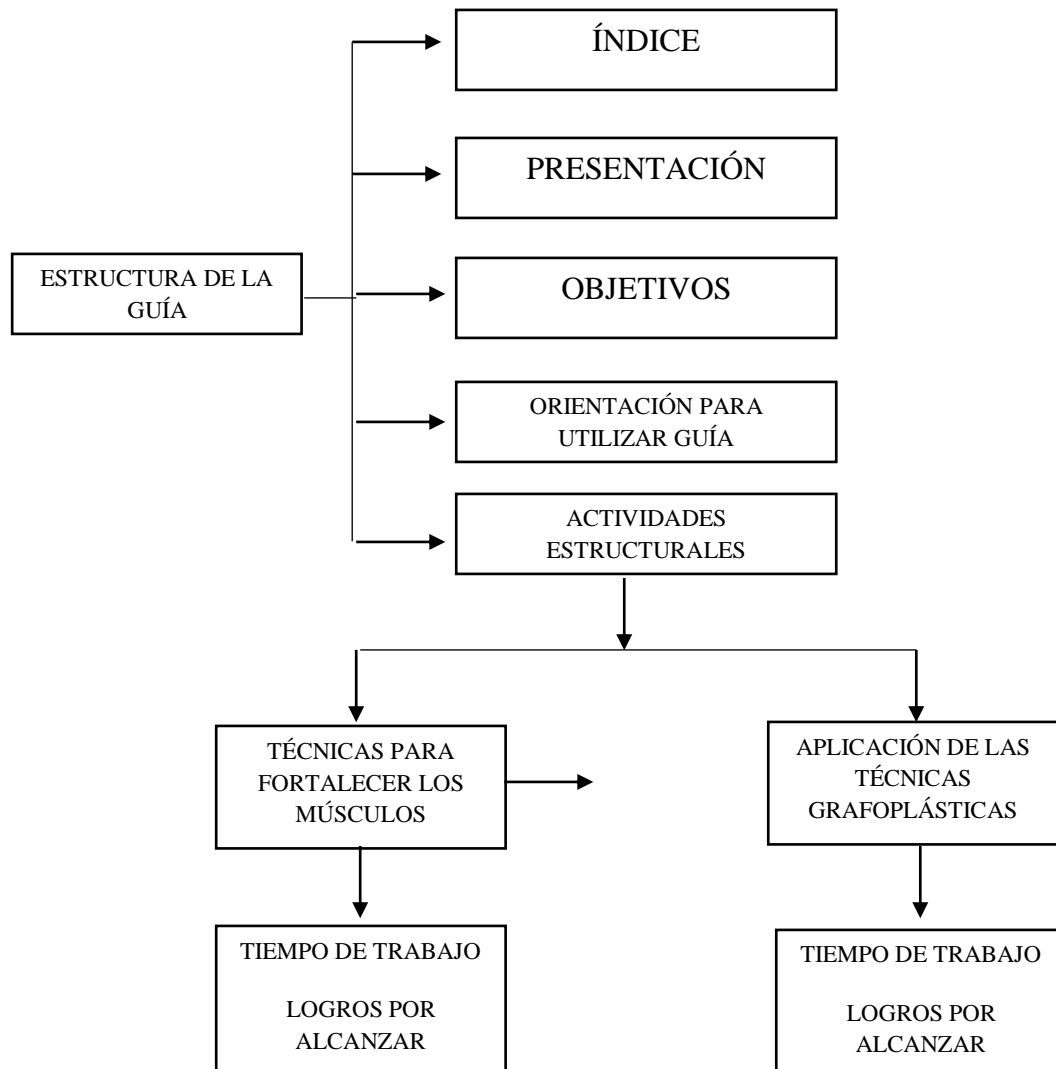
ESTRUCTURA DE LA GUÍA

ÍNDICE

PRESENTACIÓN

OBJETIVOS

ORIENTACIÓN PARA UTILIZAR GUÍA

ACTIVIDADES ESTRUCTURALES

TÉCNICAS PARA FORTALECER LOS MÚSCULOS

APLICACIÓN DE LAS TÉCNICAS GRAFOPLÁSTICAS

TIEMPO DE TRABAJO

LOGROS POR ALCANZAR

TIEMPO DE TRABAJO

LOGROS POR ALCANZAR